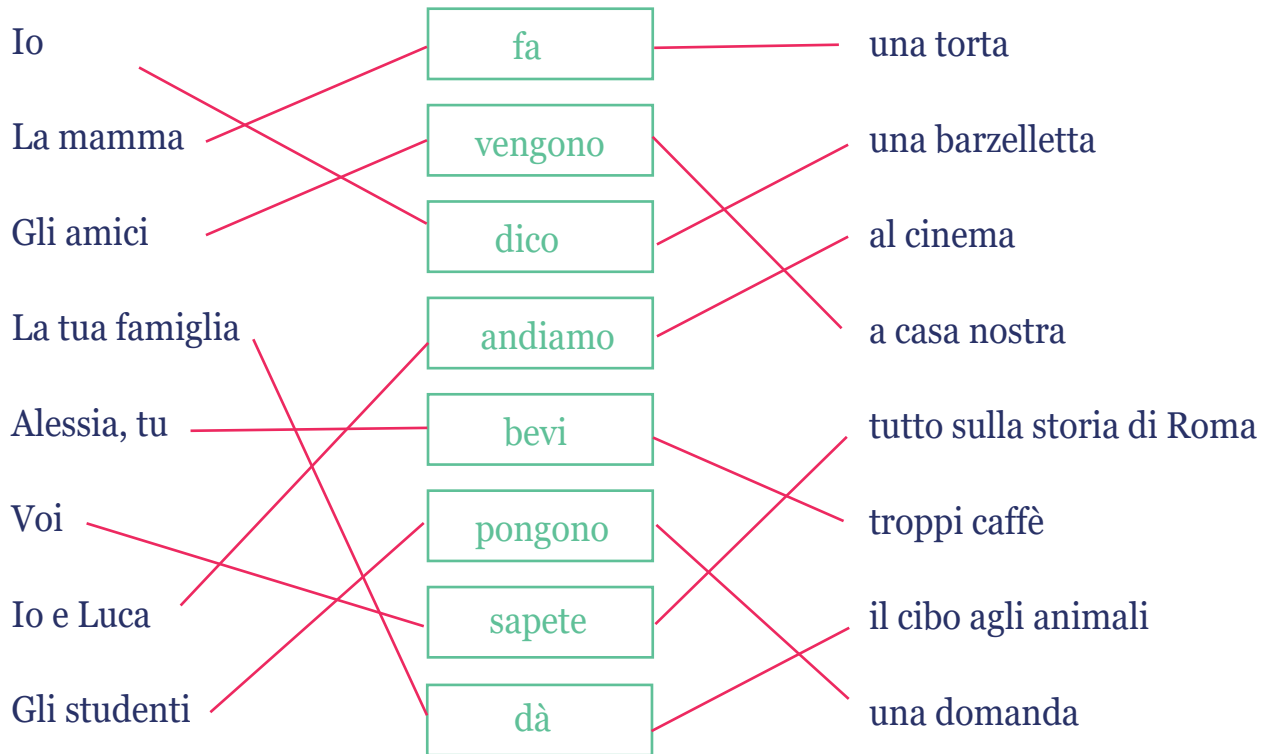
Io
La mamma
Gli amici
La tua famiglia
Alessia, tu
Voi
Io e Luca
Gli studenti

fa
vengono
dico
andiamo
bevi
pongono
sapete
dà

una torta
una barzelletta
al cinema
a casa nostra
tutto sulla storia di Roma
troppi caffè
il cibo agli animali
una domanda